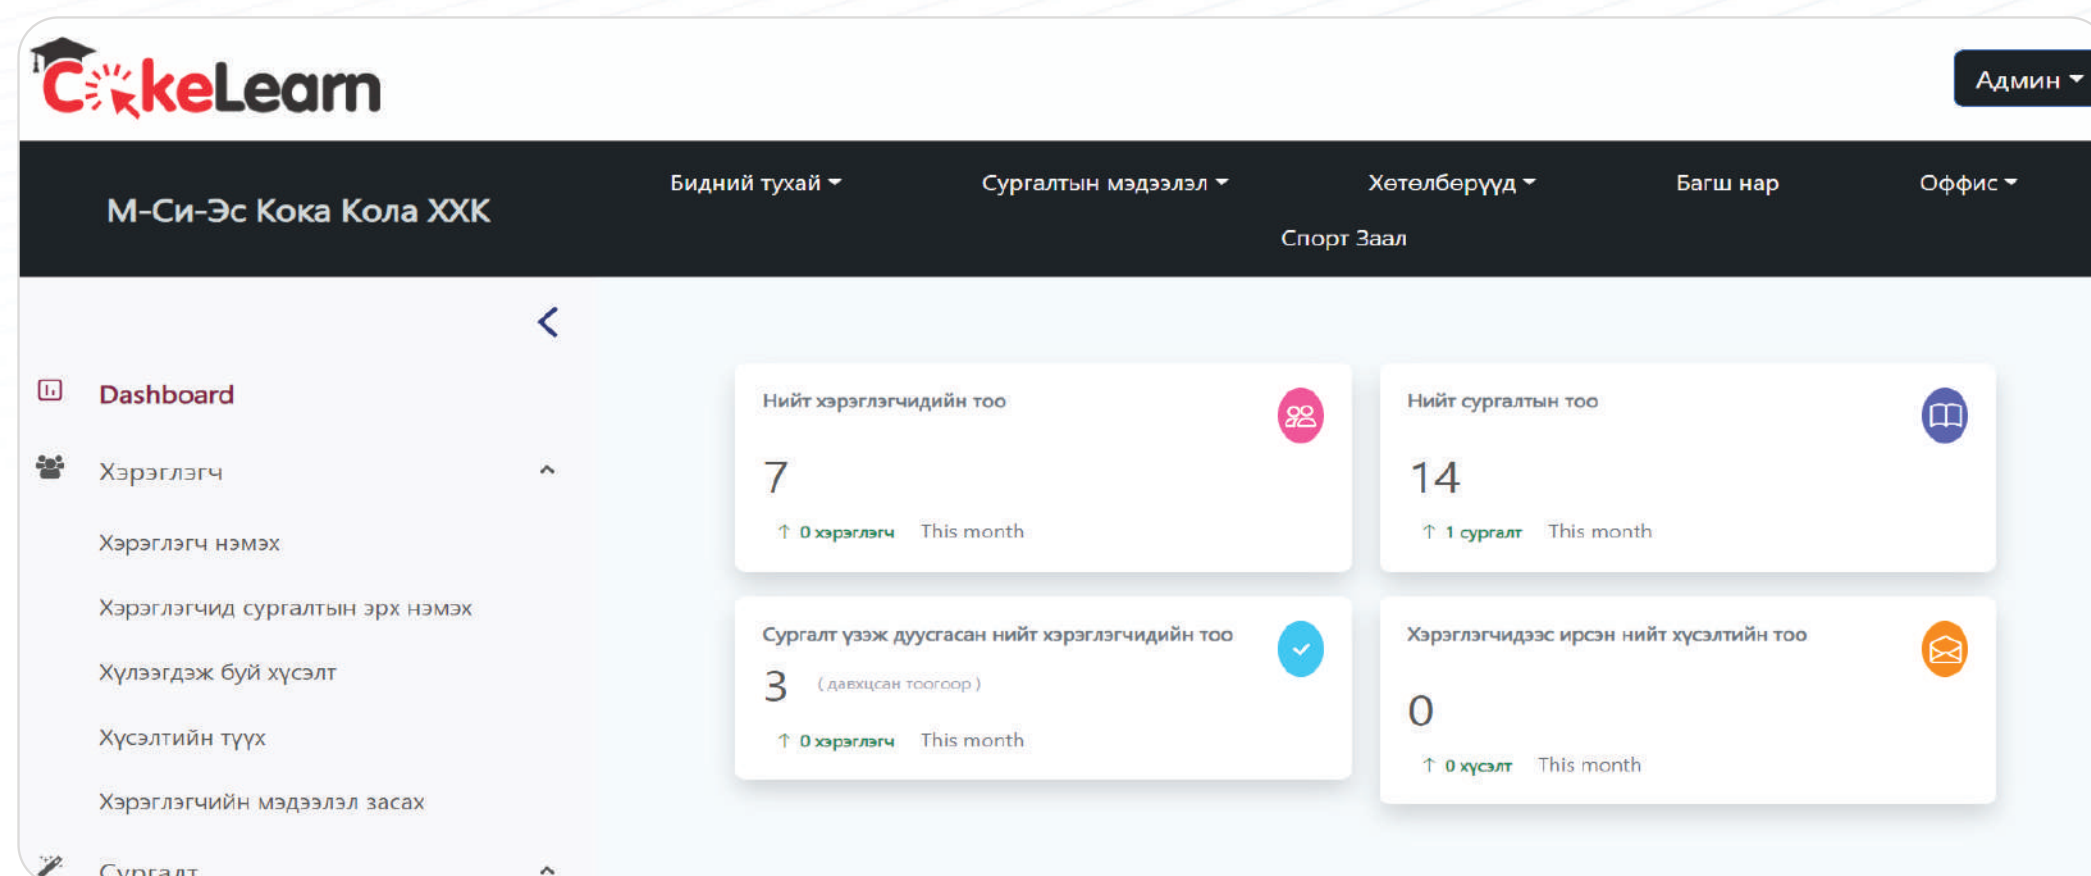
CokeLearn

Админ

М-Си-Эс Кока Кола ХХК

Бидний тухай

Сургалтын мэдээлэл

Хөтөлбөрүүд

Багш нар

Оффис

Спорт Заал

Dashboard

Хэрэглэгч

Хэрэглэгч нэмэх

Хэрэглэгчид сургалтын эрх нэмэх

Хүлээгдэж буй хүсэлт

Хүсэлтийн түүх

Хэрэглэгчийн мэдээлэл засах

Сургалт

Нийт хэрэглэгчидийн тоо

7

↑ 0 хэрэглэгч This month

Нийт сургалтын тоо

14

↑ 1 сургалт This month

Сургалт үзэж дуусгасан нийт хэрэглэгчидийн тоо

3 ( давхцсан тоогоор )

↑ 0 хэрэглэгч This month

Хэрэглэгчидээс ирсэн нийт хүсэлтийн тоо

0

↑ 0 хүсэлт This month